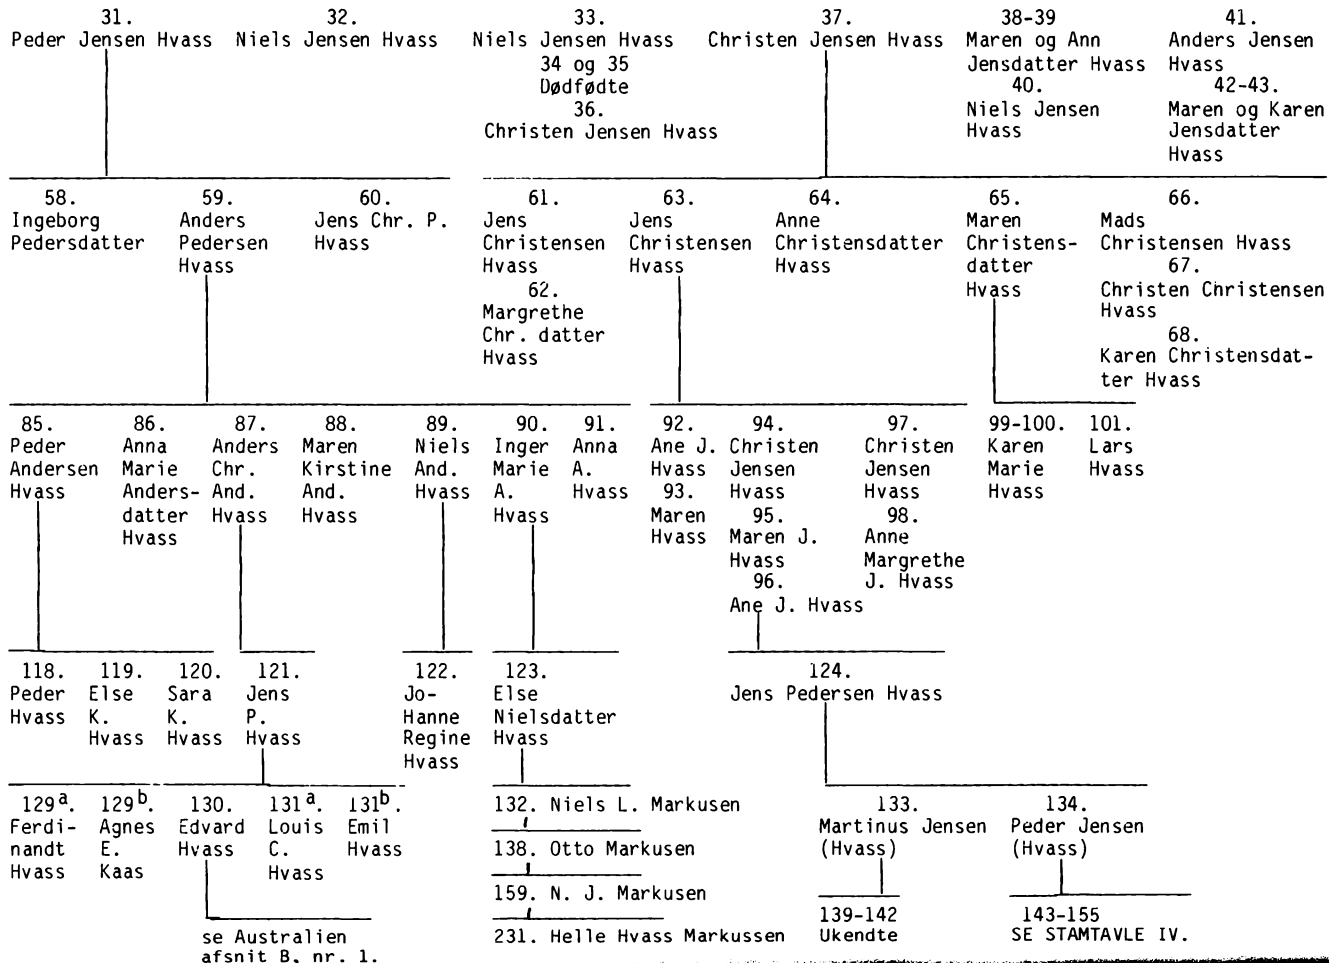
31.
Peder Jensen Hvass

32.
Niels Jensen Hvass

33.
Niels Jensen Hvass
34 og 35
Dødfødte
36.
Christen Jensen Hvass

37.
Christen Jensen Hvass

38-39
Maren og Ann Jensdatter Hvass
40.
Niels Jensen Hvass

41.
Anders Jensen Hvass
42-43.
Maren og Karen Jensdatter Hvass

58.
Ingeborg Pedersdatter

59.
Anders Pedersen Hvass

60.
Jens Chr. P. Hvass

61.
Jens Christensen Hvass
62.
Margrethe Chr. datter Hvass

63.
Jens Christensen Hvass

64.
Anne Christensdatter Hvass

65.
Maren Christensdatter Hvass

66.
Mads Christensen Hvass
67.
Christen Christensen Hvass
68.
Karen Christensdatter Hvass

85.
Peder Andersen Hvass

86.
Anna Marie Andersdatter Hvass

87.
Anders Chr. And. Hvass

88.
Maren Kirstine And. Hvass

89.
Niels And. Hvass

90.
Inger Marie A. Hvass

91.
Anna A. Hvass

92.
Ane J. Hvass
93.
Maren Hvass

94.
Christen Jensen Hvass
95.
Maren J. Hvass
96.
Ane J. Hvass

97.
Christen Jensen Hvass
98.
Anne Margrethe J. Hvass

99-100.
Karen Marie Hvass

101.
Lars Hvass

118.
Peder Hvass

119.
Else K. Hvass

120.
Sara K. Hvass

121.
Jens P. Hvass

122.
Johanne Regine Hvass

123.
Else Nielsdatter Hvass

124.
Jens Pedersen Hvass

129$^{a}$.
Ferdinandt Hvass

129$^{b}$.
Agnes E. Kaas

130.
Edvard Hvass

131$^{a}$.
Louis C. Hvass

131$^{b}$.
Emil Hvass

132. Niels L. Markusen
138. Otto Markusen
159. N. J. Markusen
231. Helle Hvass Markussen

133.
Martinus Jensen (Hvass)

134.
Peder Jensen (Hvass)

se Australien afsnit B, nr. 1.

139-142
Ukendte

143-155
SE STAMTAVLE IV.